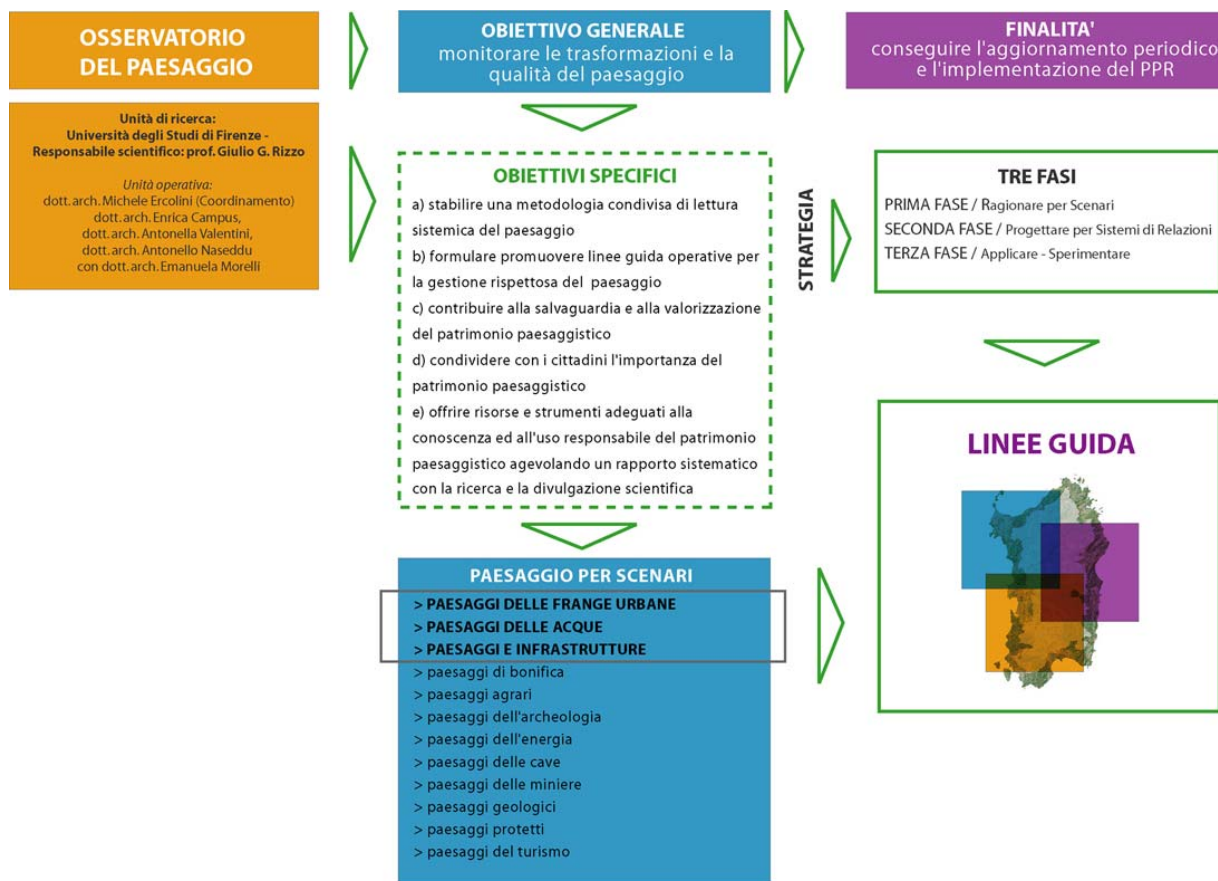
OSSERVATORIO DEL PAESAGGIO

OBIETTIVO GENERALE
monitorare le trasformazioni e la qualità del paesaggio

FINALITA'
conseguire l'aggiornamento periodico e l'implementazione del PPR

Unità di ricerca:
Università degli Studi di Firenze -
Responsabile scientifico: prof. Giulio G. Rizzo

Unità operativa:
dott. arch. Michele Ercolini (Coordinamento)
dott. arch. Enrica Campus,
dott. arch. Antonella Valentini,
dott. arch. Antonello Naseddu
con dott. arch. Emanuela Morelli

OBIETTIVI SPECIFICI
a) stabilire una metodologia condivisa di lettura sistemica del paesaggio
b) formulare promuovere linee guida operative per la gestione rispettosa del paesaggio
c) contribuire alla salvaguardia e alla valorizzazione del patrimonio paesaggistico
d) condividere con i cittadini l'importanza del patrimonio paesaggistico
e) offrire risorse e strumenti adeguati alla conoscenza ed all'uso responsabile del patrimonio paesaggistico agevolando un rapporto sistematico con la ricerca e la divulgazione scientifica

STRATEGIA

TRE FASI
PRIMA FASE / Ragionare per Scenari
SECONDA FASE / Progettare per Sistemi di Relazioni
TERZA FASE / Applicare - Sperimentare

LINEE GUIDA

PAESAGGIO PER SCENARI
> PAESAGGI DELLE FRANGE URBANE
> PAESAGGI DELLE ACQUE
> PAESAGGI E INFRASTRUTTURE
> paesaggi di bonifica
> paesaggi agrari
> paesaggi dell'archeologia
> paesaggi dell'energia
> paesaggi delle cave
> paesaggi delle miniere
> paesaggi geologici
> paesaggi protetti
> paesaggi del turismo